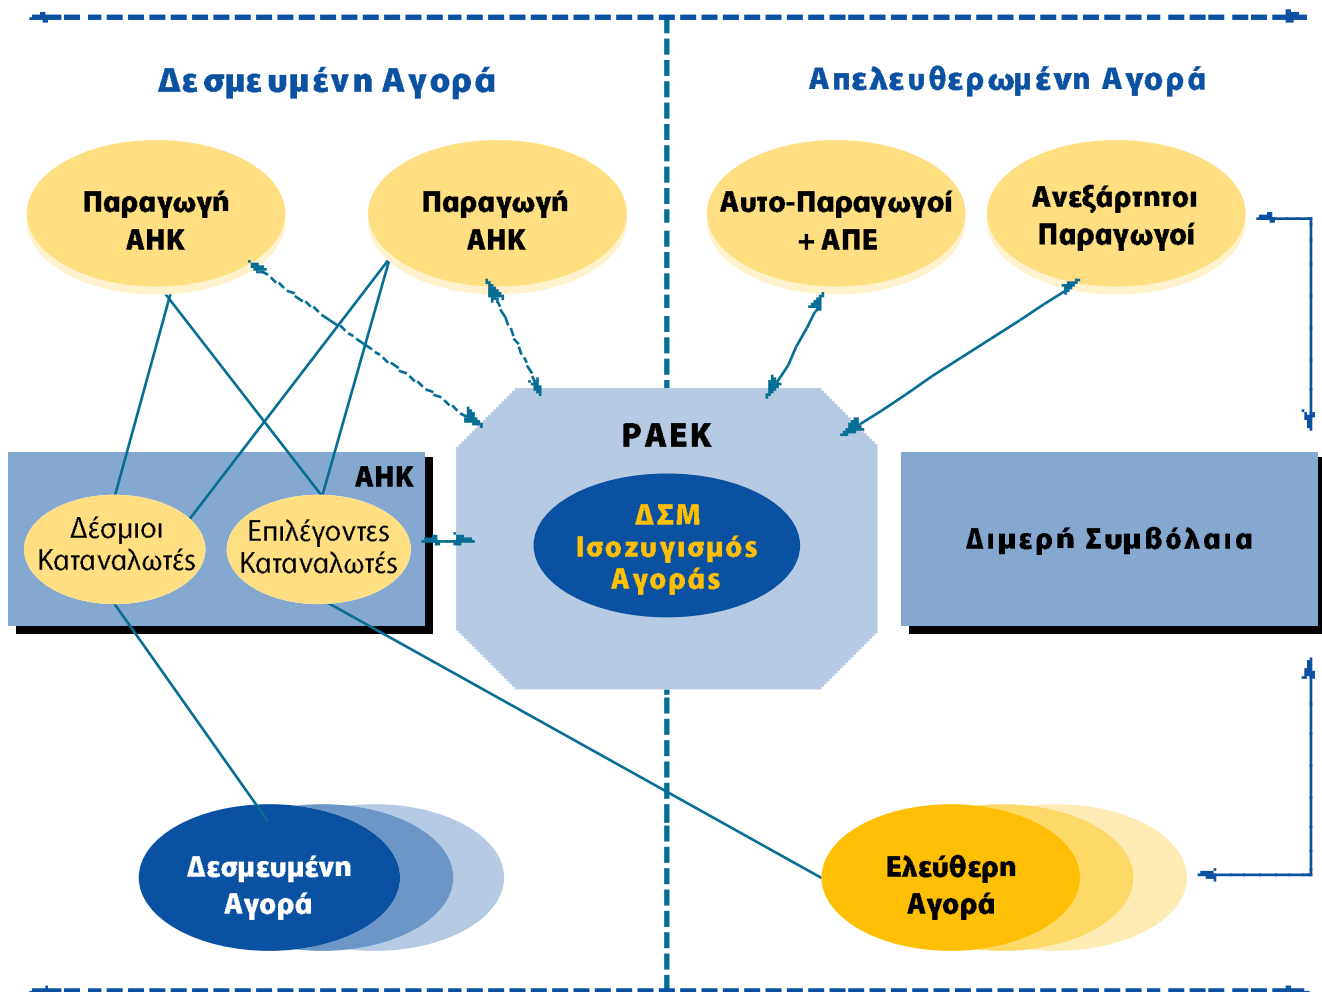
Δεσμευμένη Αγορά

Απελευθερωμένη Αγορά

Παραγωγή ΑΗΚ

Παραγωγή ΑΗΚ

Αυτο-Παραγωγοί + ΑΠΕ

Ανεξάρτητοι Παραγωγοί

ΡΑΕΚ

ΑΗΚ

Δέσμιοι Καταναλωτές

Επιλέγοντες Καταναλωτές

ΔΣΜ Ισοζυγισμός Αγοράς

Διμερή Συμβόλαια

Δεσμευμένη Αγορά

Ελεύθερη Αγορά